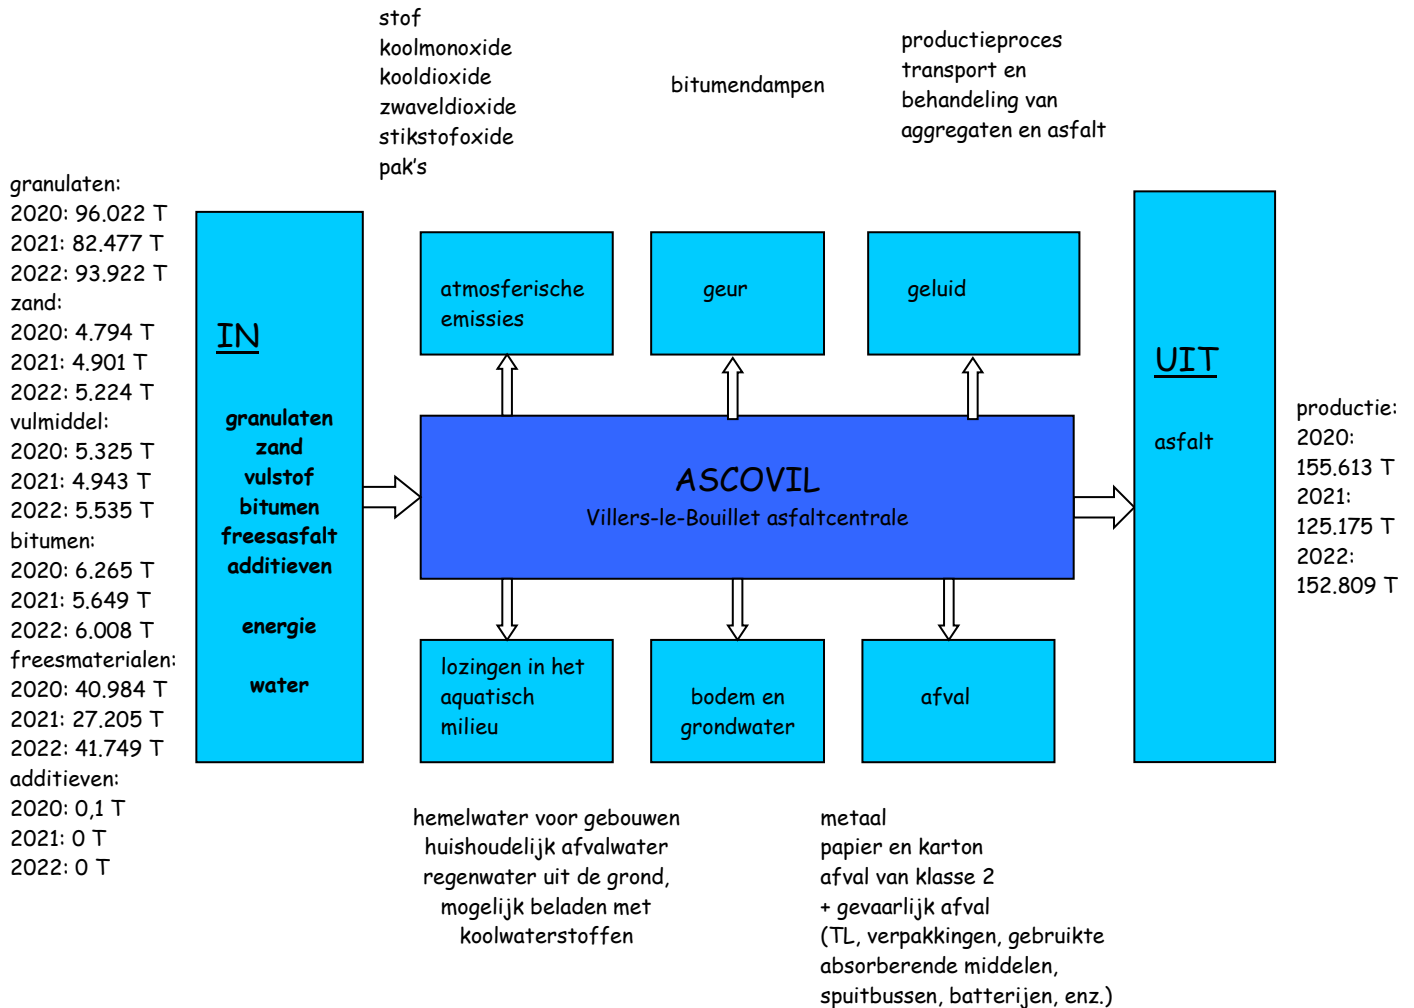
stof
koolmonoxide
kooldioxide
zwaveldioxide
stikstofoxide
pak's

bitumendampen

productieproces
transport en
behandeling van
aggregaten en asfalt

granulaten:
2020: 96.022 T
2021: 82.477 T
2022: 93.922 T
zand:
2020: 4.794 T
2021: 4.901 T
2022: 5.224 T
vulmiddel:
2020: 5.325 T
2021: 4.943 T
2022: 5.535 T
bitumen:
2020: 6.265 T
2021: 5.649 T
2022: 6.008 T
freesmaterialen:
2020: 40.984 T
2021: 27.205 T
2022: 41.749 T
additieven:
2020: 0,1 T
2021: 0 T
2022: 0 T

IN

granulaten
zand
vulstof
bitumen
freesasfalt
additieven

energie

water

atmosferische emissies

geur

geluid

ASCOVIL
Villers-le-Bouillet asfaltcentrale

lozingen in het aquatisch milieu

bodem en grondwater

afval

UIT

asfalt

productie:
2020:
155.613 T
2021:
125.175 T
2022:
152.809 T

hemelwater voor gebouwen
huishoudelijk afvalwater
regenwater uit de grond,
mogelijk beladen met
koolwaterstoffen

metaal
papier en karton
afval van klasse 2
+ gevaarlijk afval
(TL, verpakkingen, gebruikte absorberende middelen, spuitbussen, batterijen, enz.)